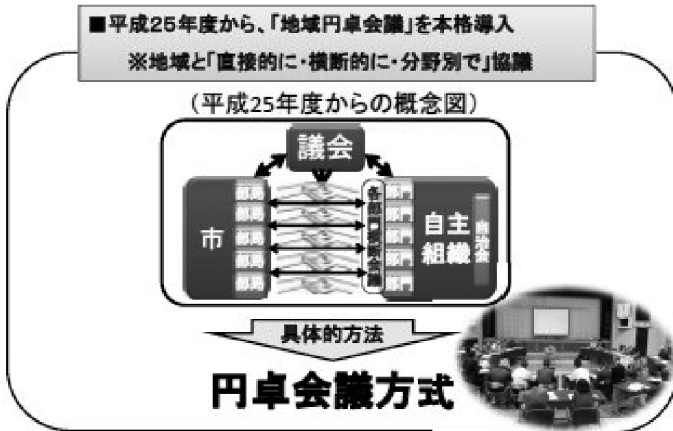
■平成25年度から、「地域円卓会議」を本格導入

※地域と「直接的に・横断的に・分野別で」協議

（平成25年度からの概念図）

議会

市

部局

部局

部局

部局

部局

各部門代表会議

部門

部門

部門

部門

部門

自主組織

一般協議会

具体的方法

円卓会議方式